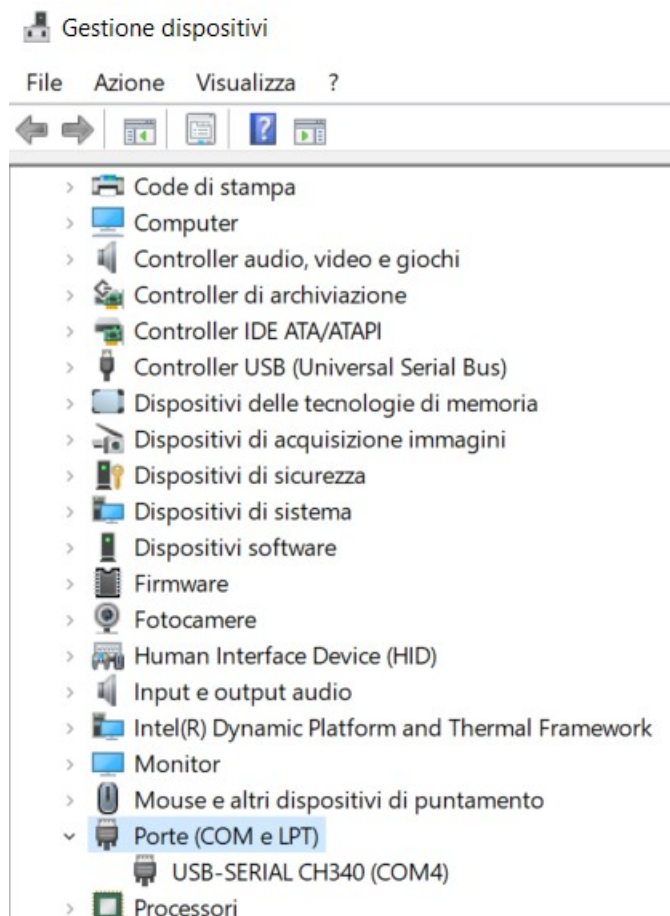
Gestione dispositivi

File Azione Visualizza ?

Code di stampa
Computer
Controller audio, video e giochi
Controller di archiviazione
Controller IDE ATA/ATAPI
Controller USB (Universal Serial Bus)
Dispositivi delle tecnologie di memoria
Dispositivi di acquisizione immagini
Dispositivi di sicurezza
Dispositivi di sistema
Dispositivi software
Firmware
Fotocamere
Human Interface Device (HID)
Input e output audio
Intel(R) Dynamic Platform and Thermal Framework
Monitor
Mouse e altri dispositivi di puntamento
Porte (COM e LPT)
USB-SERIAL CH340 (COM4)
Processori